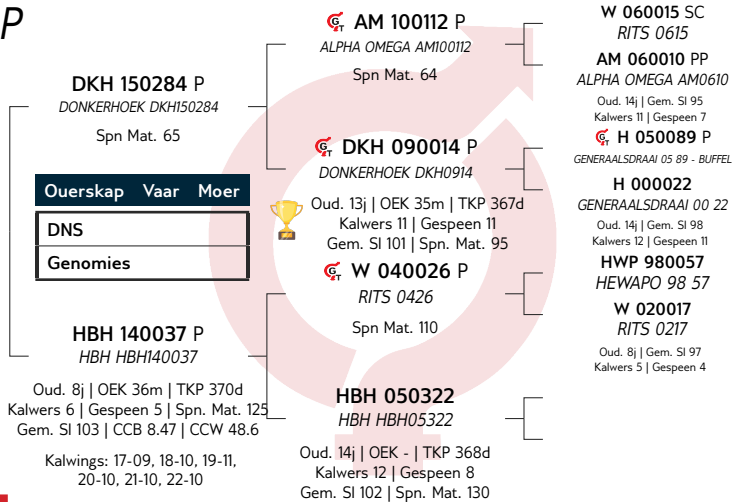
P

DKH 150284 P
DONKERHOEK DKH150284

Spn Mat. 65

| Ouerskap | Vaar | Moer |
|---|---|---|
| DNS | | |
| Genomies | | |

HBH 140037 P
HBH HBH140037

Oud. 8j | OEK 36m | TKP 370d
Kalwers 6 | Gespeen 5 | Spn. Mat. 125
Gem. SI 103 | CCB 8.47 | CCW 48.6

Kalwings: 17-09, 18-10, 19-11, 20-10, 21-10, 22-10

AM 100112 P
ALPHA OMEGA AM100112

Spn Mat. 64

DKH 090014 P
DONKERHOEK DKH0914

Oud. 13j | OEK 35m | TKP 367d
Kalwers 11 | Gespeen 11
Gem. SI 101 | Spn. Mat. 95

W 040026 P
RITS 0426

Spn Mat. 110

HBH 050322
HBH HBH05322

Oud. 14j | OEK - | TKP 368d
Kalwers 12 | Gespeen 8
Gem. SI 102 | Spn. Mat. 130

W 060015 SC
RITS 0615

AM 060010 PP
ALPHA OMEGA AM0610
Oud. 14j | Gem. SI 95
Kalwers 11 | Gespeen 7

H 050089 P
GENERAALSDRAAI 05 89 - BUFFEL

H 000022
GENERAALSDRAAI 00 22
Oud. 14j | Gem. SI 98
Kalwers 12 | Gespeen 11

HWP 980057
HEWAPO 98 57

W 020017
RITS 0217
Oud. 8j | Gem. SI 97
Kalwers 5 | Gespeen 4